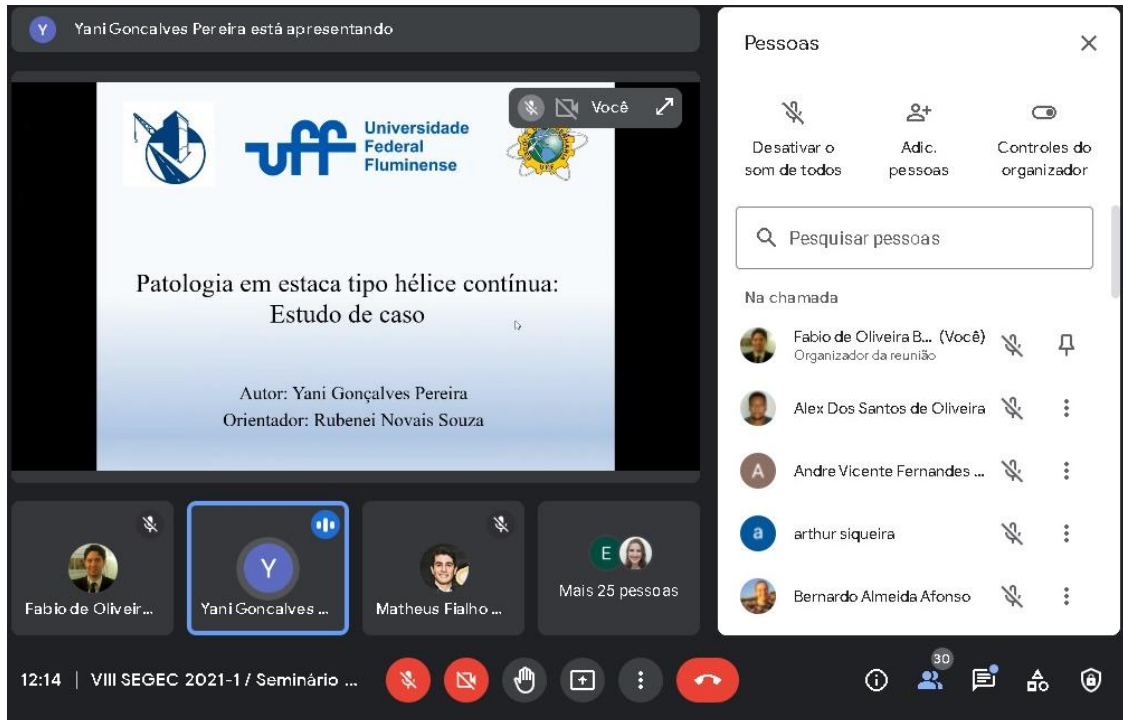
Y Yani Goncalves Pereira está apresentando

Você

uff Universidade Federal Fluminense

Patologia em estaca tipo hélice contínua: Estudo de caso

Autor: Yani Gonçalves Pereira
Orientador: Rubenei Novais Souza

Fabio de Oliveir...

Y
Yani Goncalves ...

Matheus Fialho ...

E
Mais 25 pessoas

Pessoas

Desativar o som de todos

Adic. pessoas

Controles do organizador

Pesquisar pessoas

Na chamada

Fabio de Oliveira B... (Você)
Organizador da reunião

Alex Dos Santos de Oliveira

A Andre Vicente Fernandes ...

a arthur siqueira

Bernardo Almeida Afonso

12:14 | VIII SEGEC 2021-1 / Seminário ...

30